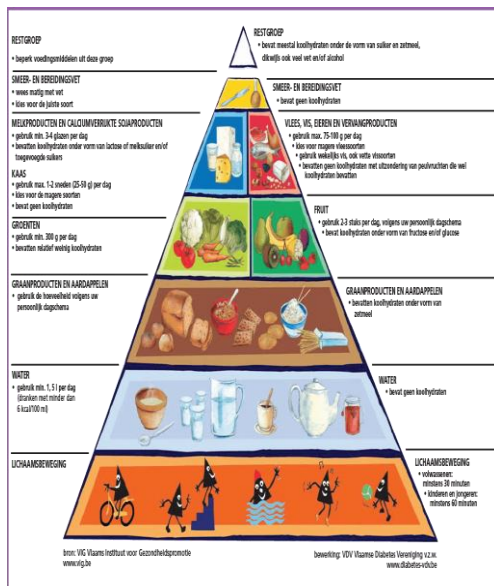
RESTGROEP
• beperk voedingsmiddelen uit deze groep

SMEER- EN BEREIDINGSVET
• wees matig met vet
• kies voor de juiste soort

MELKPRODUCTEN EN CALCIUMVERRIJKTE SOJAPRODUCTEN
• gebruik min. 3-4 glazen per dag
• bevatten koolhydraten onder vorm van lactose of melksuiker en/of toegevoegde suikers

KAAS
• gebruik max. 1-2 sneden (25-50 g) per dag
• kies voor de magere soorten
• bevat geen koolhydraten

GROENTEN
• gebruik min. 300 g per dag
• bevatten relatief weinig koolhydraten

GRAANPRODUCTEN EN AARDAPPELEN
• gebruik de hoeveelheid volgens uw persoonlijk dagschema

WATER
• gebruik min. 1, 5 l per dag (dranken met minder dan 6 kcal/100 ml)

LICHAAMSBEWEGING

RESTGROEP
• bevat meestal koolhydraten onder de vorm van suiker en zetmeel, dikwijls ook veel vet en/of alcohol

SMEER- EN BEREIDINGSVET
• bevat geen koolhydraten

VLEES, VIS, EIEREN EN VERVANGPRODUCTEN
• gebruik max. 75-100 g per dag
• kies voor magere vleessoorten
• gebruik wekelijks vis, ook vette vissoorten
• bevatten geen koolhydraten met uitzondering van peulvruchten die wel koolhydraten bevatten

FRUIT
• gebruik 2-3 stuks per dag, volgens uw persoonlijk dagschema
• bevat koolhydraten onder vorm van fructose en/of glucose

GRAANPRODUCTEN EN AARDAPPELEN
• bevatten koolhydraten onder vorm van zetmeel

WATER
• bevat geen koolhydraten

LICHAAMSBEWEGING
• volwassenen: minstens 30 minuten
• kinderen en jongeren: minstens 60 minuten

bron: VIG Vlaams Instituut voor Gezondheidspromotie www.vig.be

bewerking: VDV Vlaamse Diabetes Vereniging v.z.w. www.diabetes-vdv.be